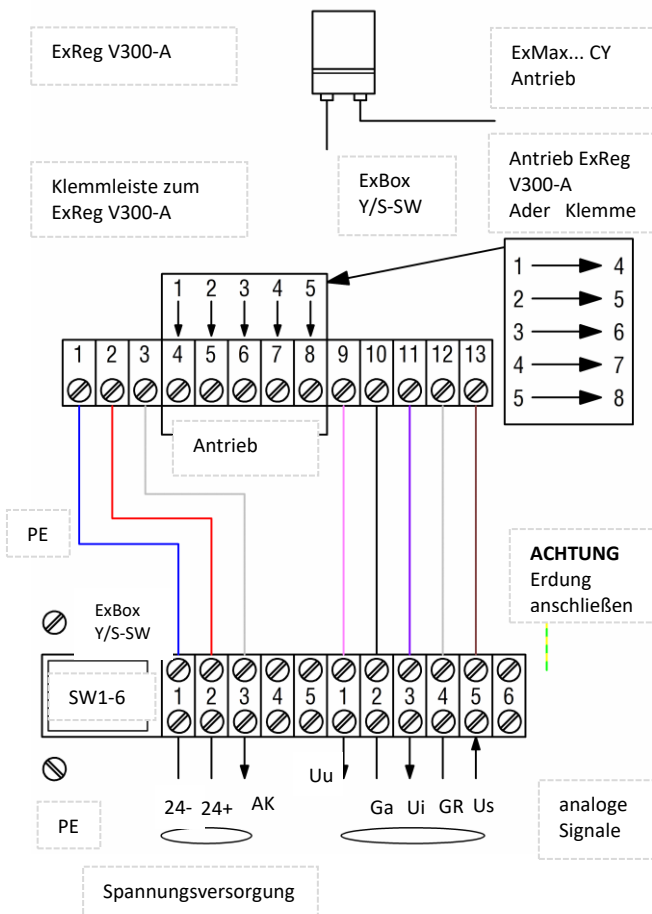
ExReg V300-A

ExMax... CY
Antrieb

Klemmleiste zum
ExReg V300-A

ExBox
Y/S-SW

Antrieb ExReg
V300-A
Ader Klemme

1 → 4
2 → 5
3 → 6
4 → 7
5 → 8

1 2 3 4 5

1 2 3 4 5 6 7 8 9 10 11 12 13

Antrieb

PE

**ACHTUNG**
Erdung
anschließen

ExBox
Y/S-SW

SW1-6

1 2 3 4 5 1 2 3 4 5 6

Uu

24- 24+ AK

Ga Ui GR Us

PE

analoge
Signale

Spannungsversorgung